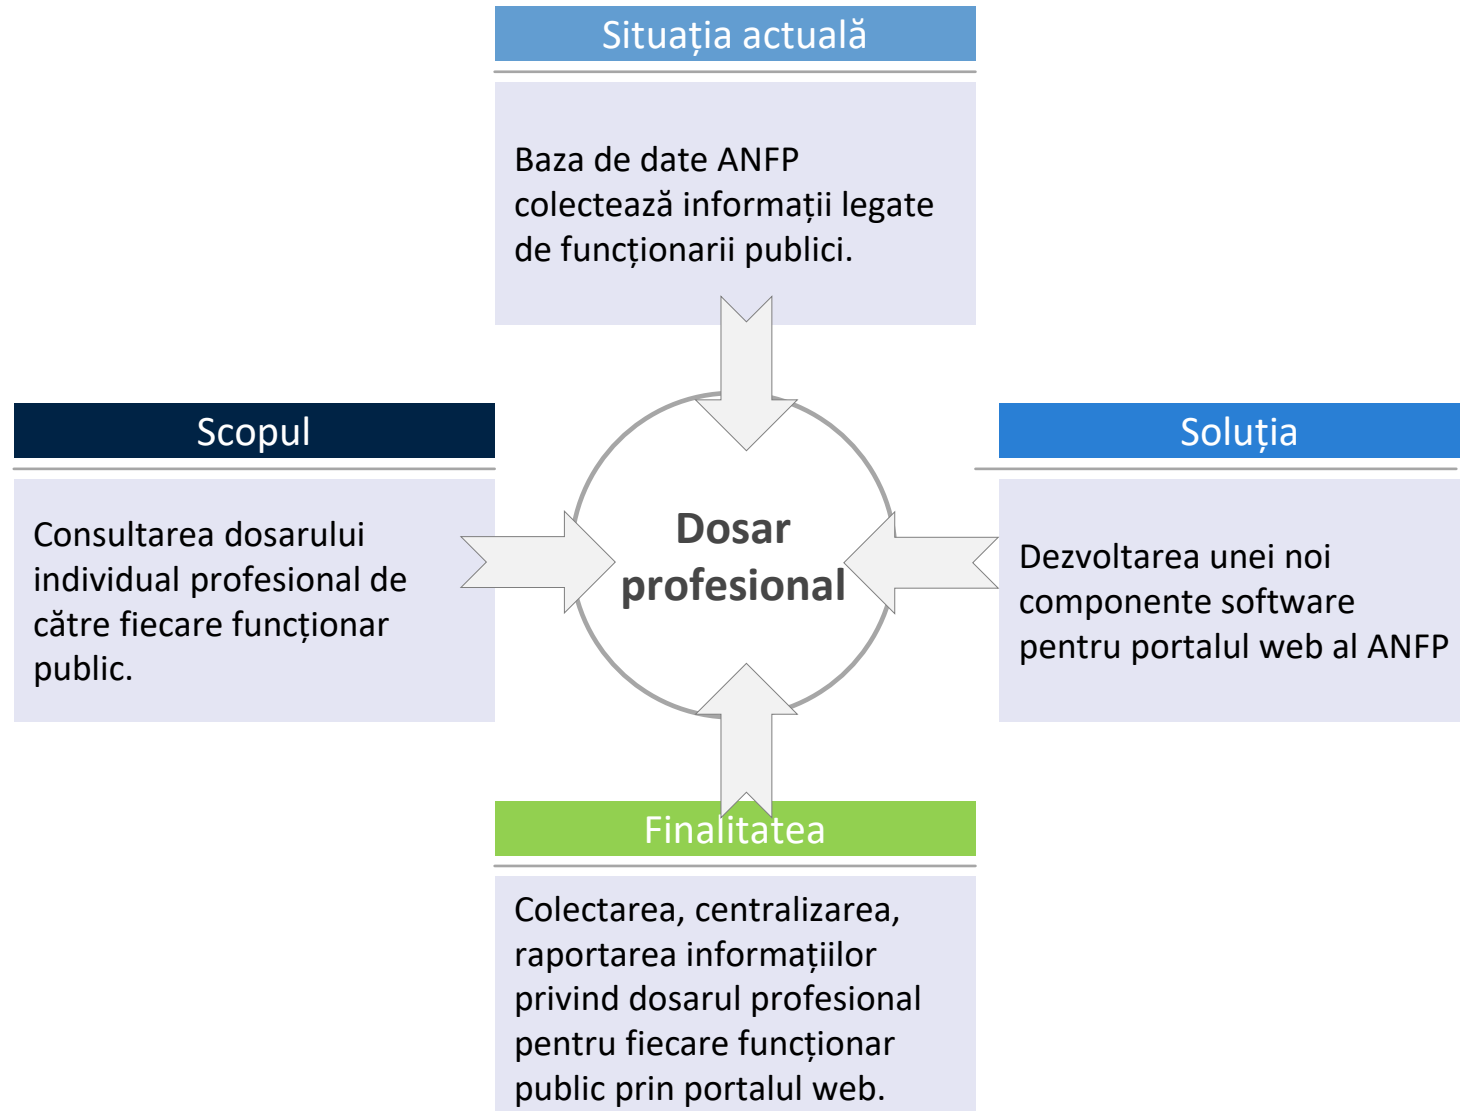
Situația actuală

Baza de date ANFP colectează informații legate de funcționarii publici.

Scopul

Consultarea dosarului individual profesional de către fiecare funcționar public.

Dosar profesional

Soluția

Dezvoltarea unei noi componente software pentru portalul web al ANFP

Finalitatea

Colectarea, centralizarea, raportarea informațiilor privind dosarul profesional pentru fiecare funcționar public prin portalul web.